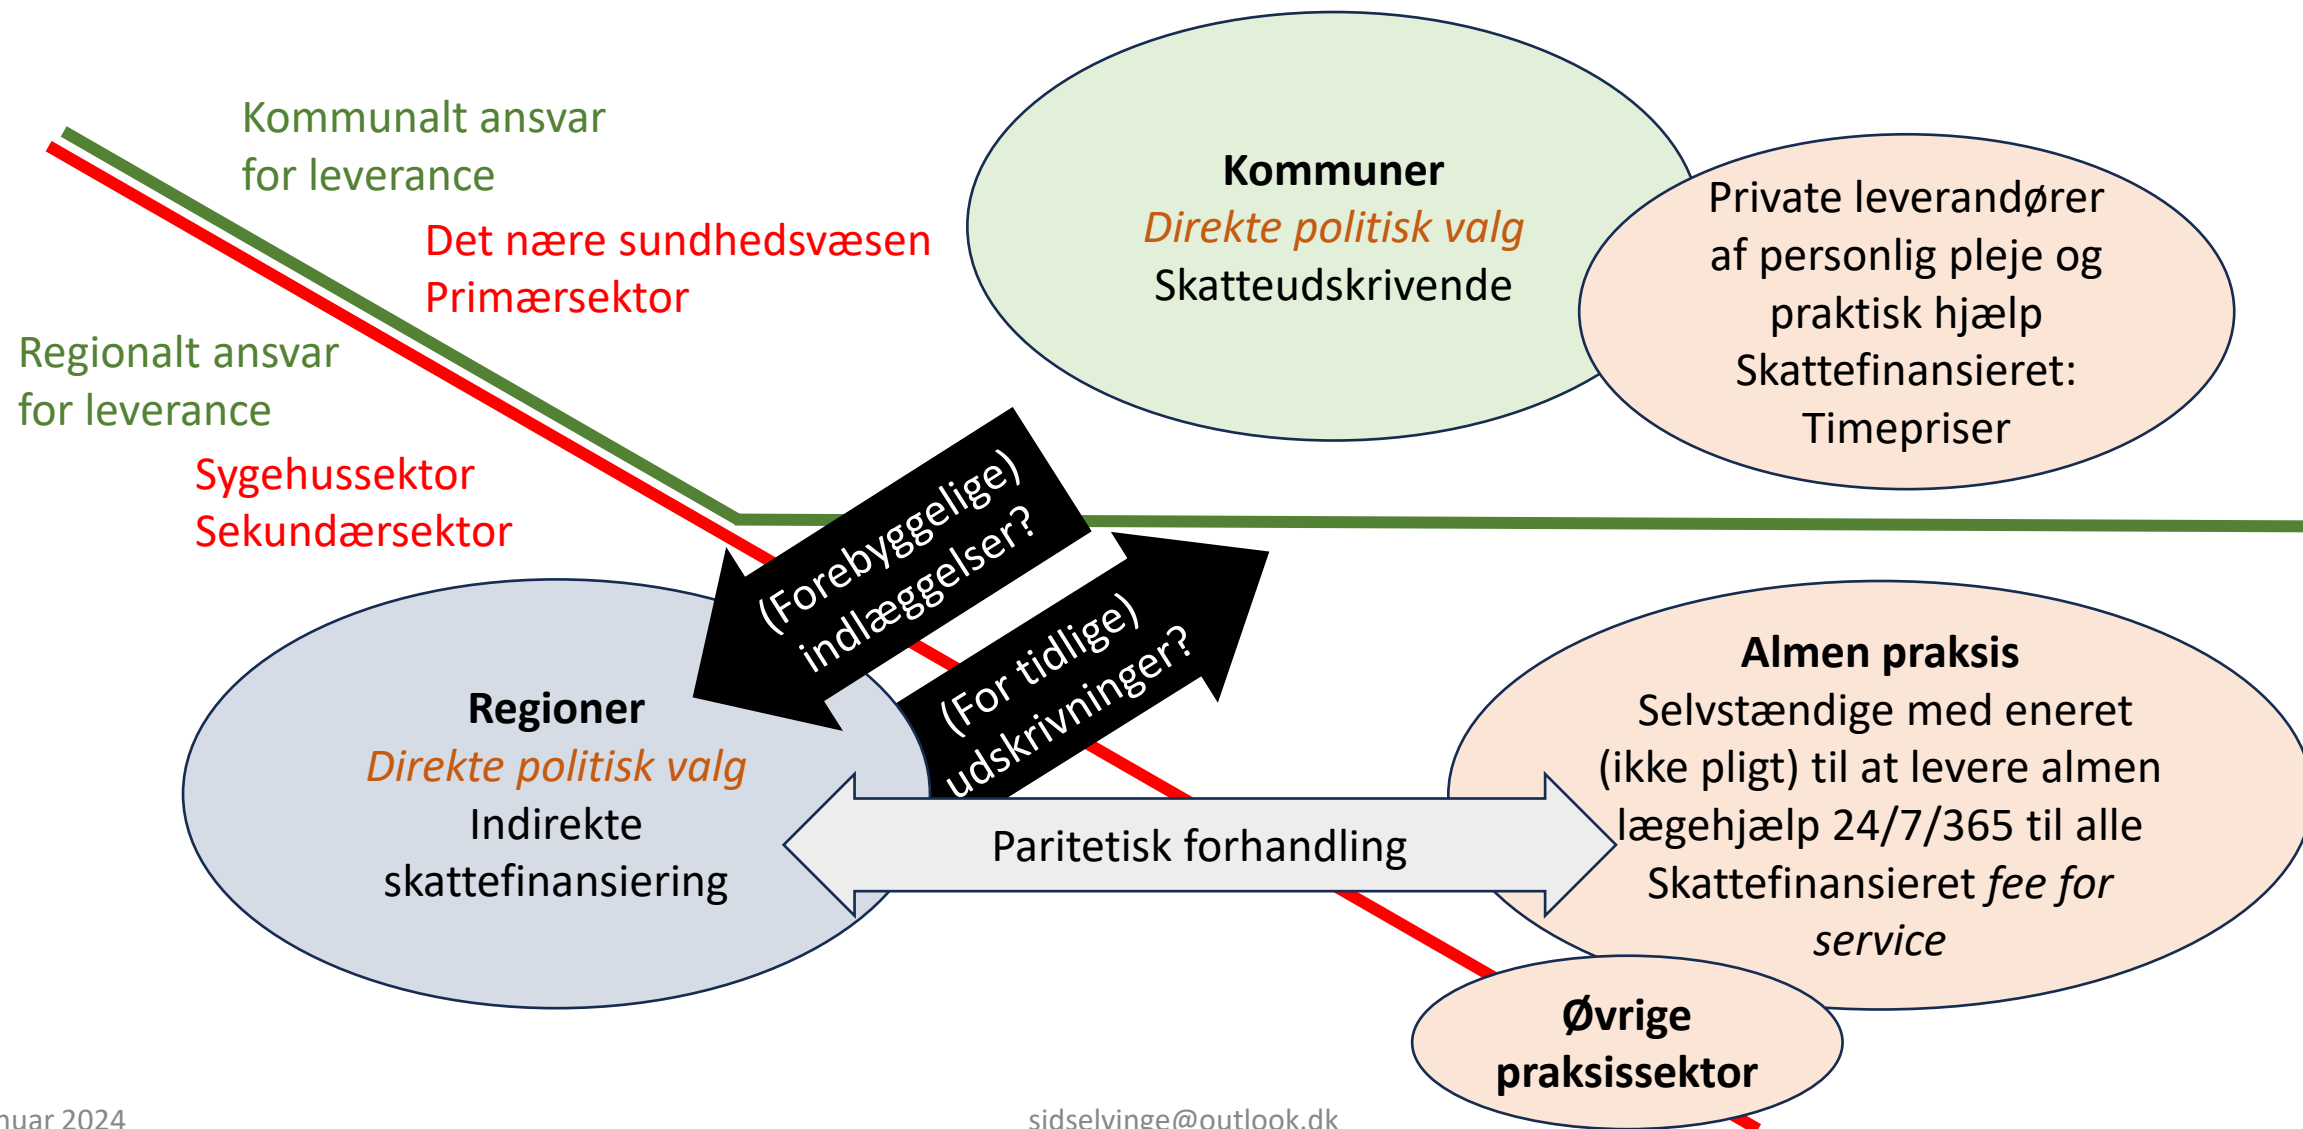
Kommunalt ansvar for leverance

Det nære sundhedsvæsen
Primærsektor

Regionalt ansvar for leverance

Sygehussektor
Sekundærsektor

**Kommuner**
*Direkte politisk valg*
Skatteudskrivende

Private leverandører af personlig pleje og praktisk hjælp
Skattefinansieret: Timepriser

(Forebyggelige) indlæggelser?

(For tidlige) udskrivninger?

**Regioner**
*Direkte politisk valg*
Indirekte skattefinansiering

Paritetisk forhandling

**Almen praksis**
Selvstændige med eneret (ikke pligt) til at levere almen lægehjælp 24/7/365 til alle
Skattefinansieret *fee for service*

**Øvrige praksissektor**

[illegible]uar 2024

sidselvinge@outlook.dk